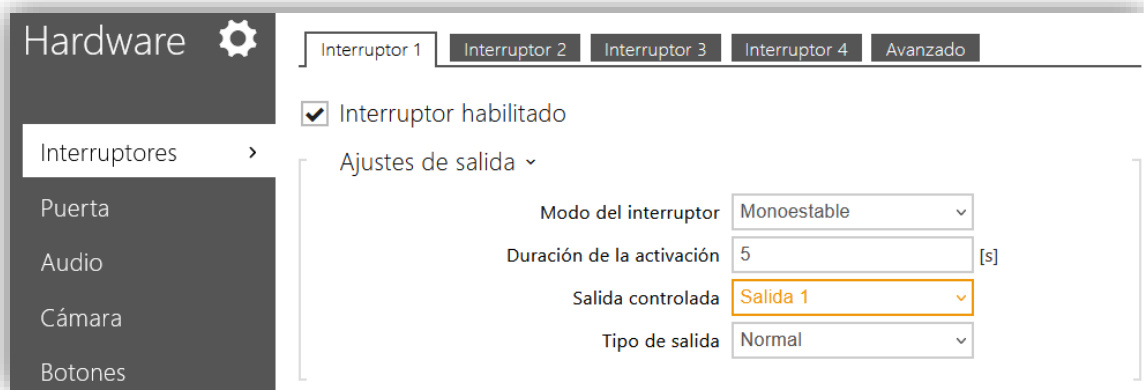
Hardware

Interruptores ›
Puerta
Audio
Cámara
Botones

Interruptor 1 | Interruptor 2 | Interruptor 3 | Interruptor 4 | Avanzado

Interruptor habilitado

Ajustes de salida ˅

Modo del interruptor Monoestable
Duración de la activación 5 [s]
Salida controlada Salida 1
Tipo de salida Normal